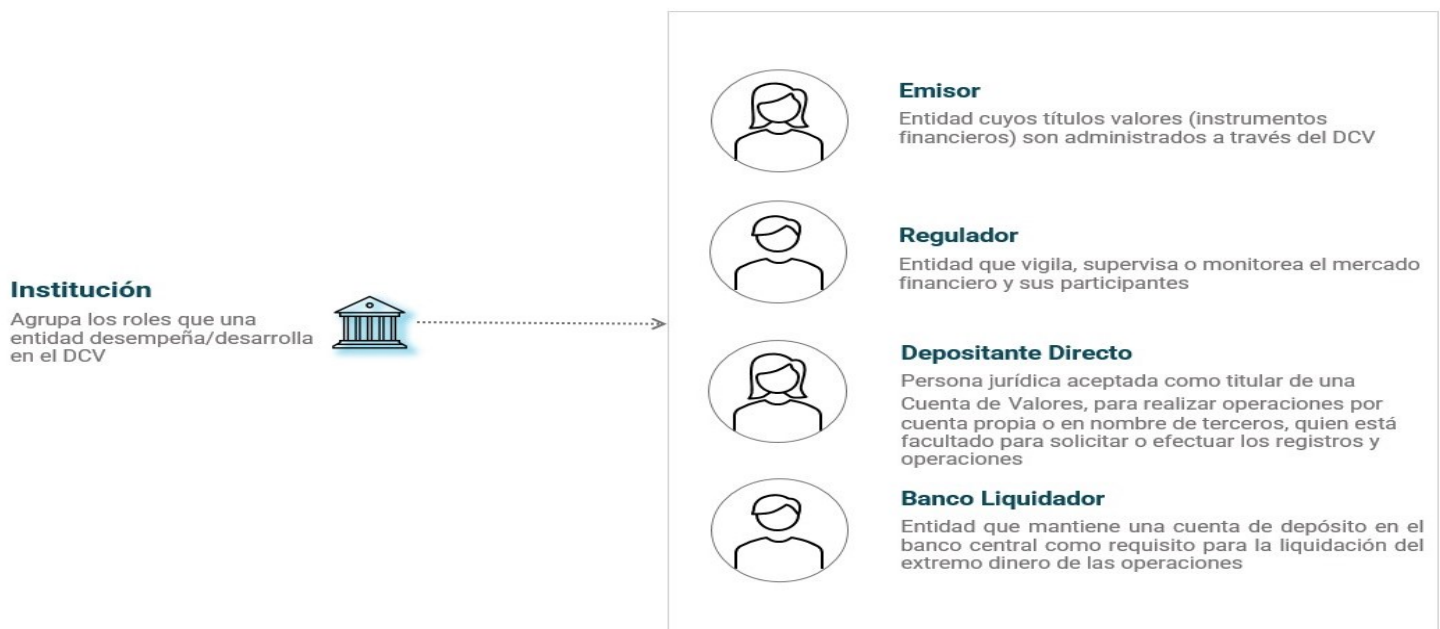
Institución

Agrupa los roles que una entidad desempeña/desarrolla en el DCV

Emisor

Entidad cuyos títulos valores (instrumentos financieros) son administrados a través del DCV

Regulador

Entidad que vigila, supervisa o monitorea el mercado financiero y sus participantes

Depositante Directo

Persona jurídica aceptada como titular de una Cuenta de Valores, para realizar operaciones por cuenta propia o en nombre de terceros, quien está facultado para solicitar o efectuar los registros y operaciones

Banco Liquidador

Entidad que mantiene una cuenta de depósito en el banco central como requisito para la liquidación del extremo dinero de las operaciones